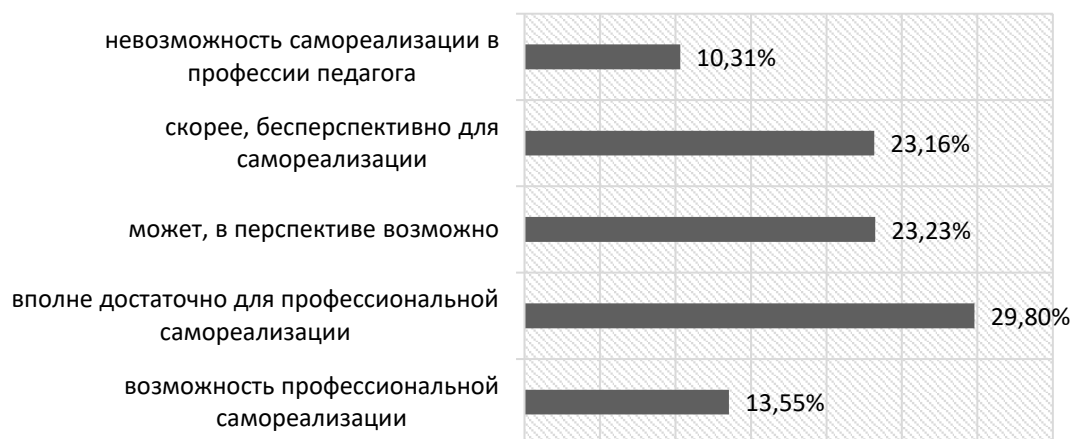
невозможность самореализации в профессии педагога
10,31%

скорее, бесперспективно для самореализации
23,16%

может, в перспективе возможно
23,23%

вполне достаточно для профессиональной самореализации
29,80%

возможность профессиональной самореализации
13,55%